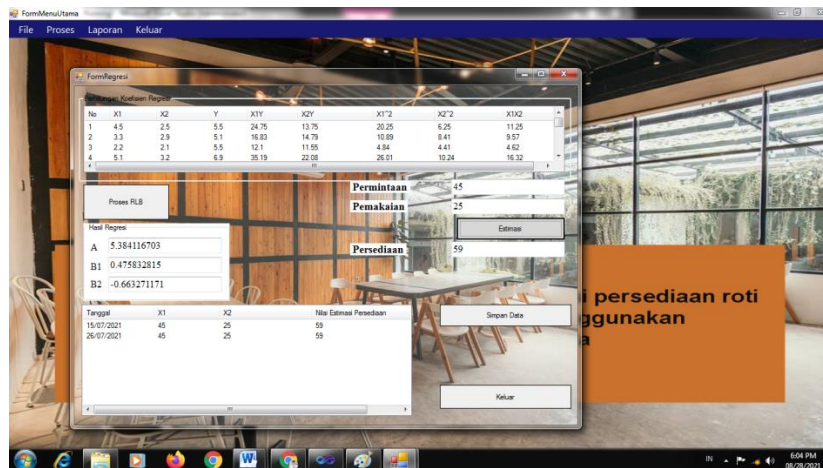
FormMenuUtama

File Proses Laporan Keluar

FormRegresi

Perhitungan Koefisien Regresi

| No | X1 | X2 | Y | X1Y | X2Y | X1^2 | X2^2 | X1X2 |
|---|---|---|---|---|---|---|---|---|
| 1 | 4.5 | 2.5 | 5.5 | 24.75 | 13.75 | 20.25 | 6.25 | 11.25 |
| 2 | 3.3 | 2.9 | 5.1 | 16.83 | 14.79 | 10.89 | 8.41 | 9.57 |
| 3 | 2.2 | 2.1 | 5.5 | 12.1 | 11.55 | 4.84 | 4.41 | 4.62 |
| 4 | 5.1 | 3.2 | 6.9 | 35.19 | 22.08 | 26.01 | 10.24 | 16.32 |

Proses RLB

Permintaan 45

Pemakaian 25

Estimasi

Persediaan 59

Hasil Regresi

A 5.384116703

B1 0.475832815

B2 -0.663271171

| Tanggal | X1 | X2 | Nilai Estimasi Persediaan |
|---|---|---|---|
| 15/07/2021 | 45 | 25 | 59 |
| 26/07/2021 | 45 | 25 | 59 |

Simpan Data

Keluar

i persediaan roti
ggunakan
a

IN 6:04 PM 08/28/2021